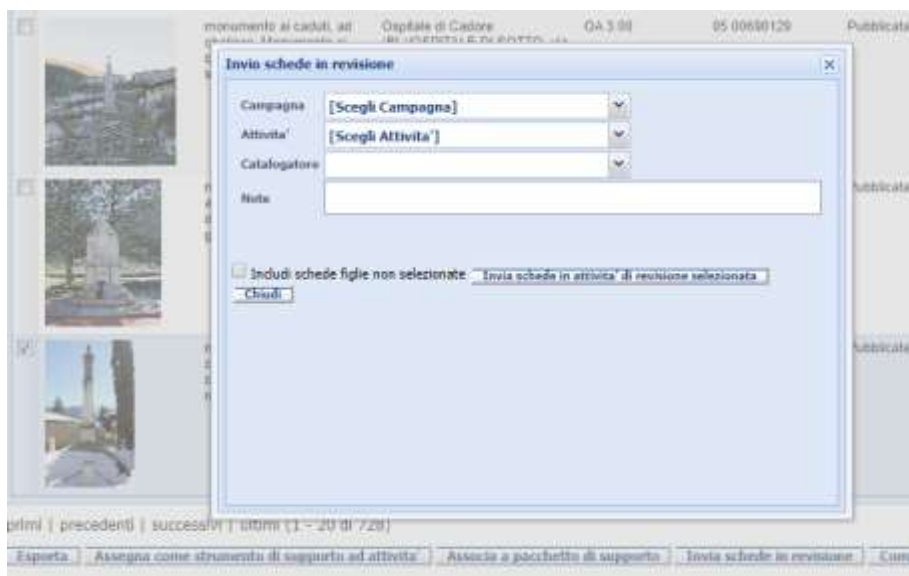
monumento ai caduti, ad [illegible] Ospitale di Cadore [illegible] OA 3.00 05 00690129 Pubblicata

Invio schede in revisione

Campagna [Scegli Campagna]

Attivita' [Scegli Attivita']

Catalogatore

Note

Includi schede figlie non selezionate Invia schede in attivita' di revisione selezionata

Chiudi

Pubblicata

Pubblicata

primi | precedenti | successivi | ultimi (1 - 20 di 728)

Esporta Assegna come strumento di supporto ad attivita' Associa a pacchetto di supporto Invia schede in revisione Con